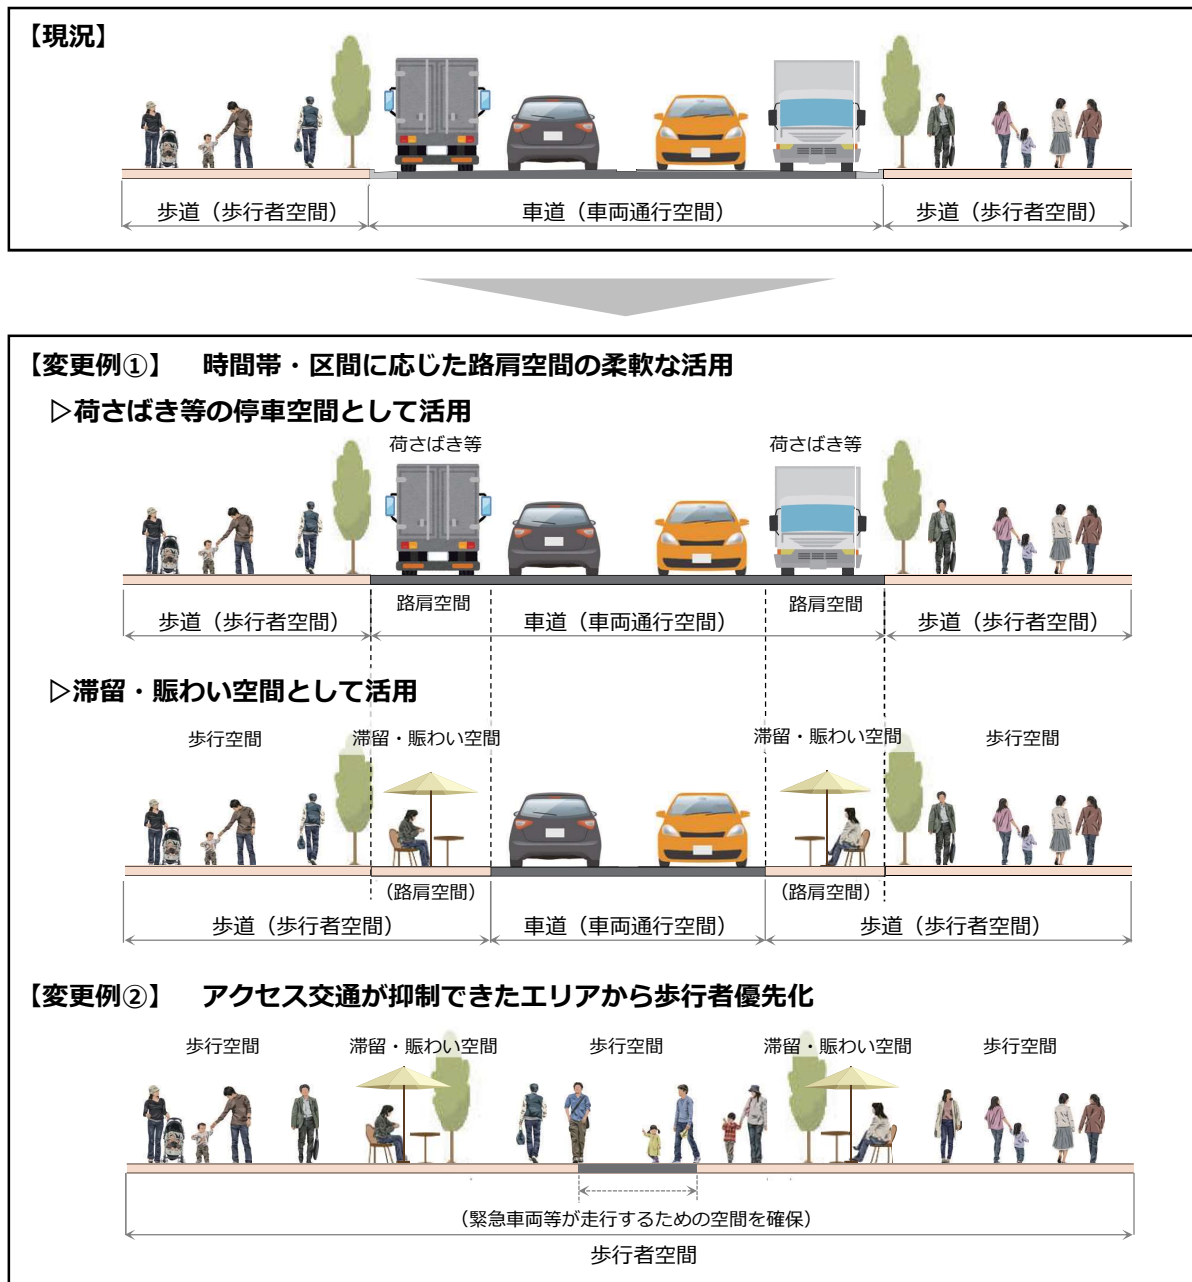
【現況】

歩道（歩行者空間）　車道（車両通行空間）　歩道（歩行者空間）

【変更例①】　時間帯・区間に応じた路肩空間の柔軟な活用

▷荷さばき等の停車空間として活用

荷さばき等　荷さばき等

路肩空間　路肩空間

歩道（歩行者空間）　車道（車両通行空間）　歩道（歩行者空間）

▷滞留・賑わい空間として活用

歩行空間　滞留・賑わい空間　滞留・賑わい空間　歩行空間

（路肩空間）　（路肩空間）

歩道（歩行者空間）　車道（車両通行空間）　歩道（歩行者空間）

【変更例②】　アクセス交通が抑制できたエリアから歩行者優先化

歩行空間　滞留・賑わい空間　歩行空間　滞留・賑わい空間　歩行空間

（緊急車両等が走行するための空間を確保）

歩行者空間